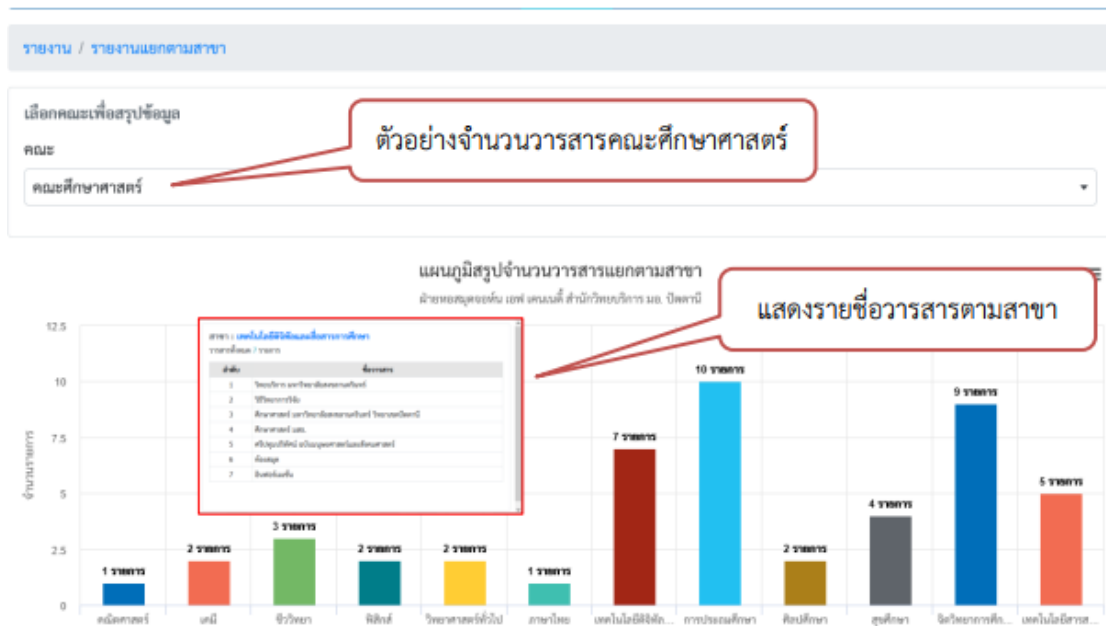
รายงาน / รายงานแยกตามสาขา

เลือกคณะเพื่อสรุปข้อมูล

คณะ

คณะศึกษาศาสตร์

ตัวอย่างจำนวนวารสารคณะศึกษาศาสตร์

แผนภูมิสรุปจำนวนวารสารแยกตามสาขา

ฝ่ายหอสมุดจอห์น เอฟ เคนเนดี้ สำนักวิทยบริการ มอ. ปัตตานี

แสดงรายชื่อวารสารตามสาขา

สาขา : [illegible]
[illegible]

| ลำดับ | ชื่อวารสาร |
|---|---|
| 1 | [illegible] |
| 2 | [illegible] |
| 3 | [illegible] |
| 4 | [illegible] |
| 5 | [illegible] |
| 6 | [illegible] |
| 7 | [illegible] |

จำนวนรายการ

12.5
10
7.5
5
2.5
0

1 รายการ
2 รายการ
3 รายการ
2 รายการ
2 รายการ
1 รายการ
7 รายการ
10 รายการ
2 รายการ
4 รายการ
9 รายการ
5 รายการ

คณิตศาสตร์
เคมี
ชีววิทยา
ฟิสิกส์
วิทยาศาสตร์ทั่วไป
ภาษาไทย
เทคโนโลยีดิจิทัล...
การประถมศึกษา
ศิลปศึกษา
สุขศึกษา
จิตวิทยาการศึก...
เทคโนโลยีสารส...